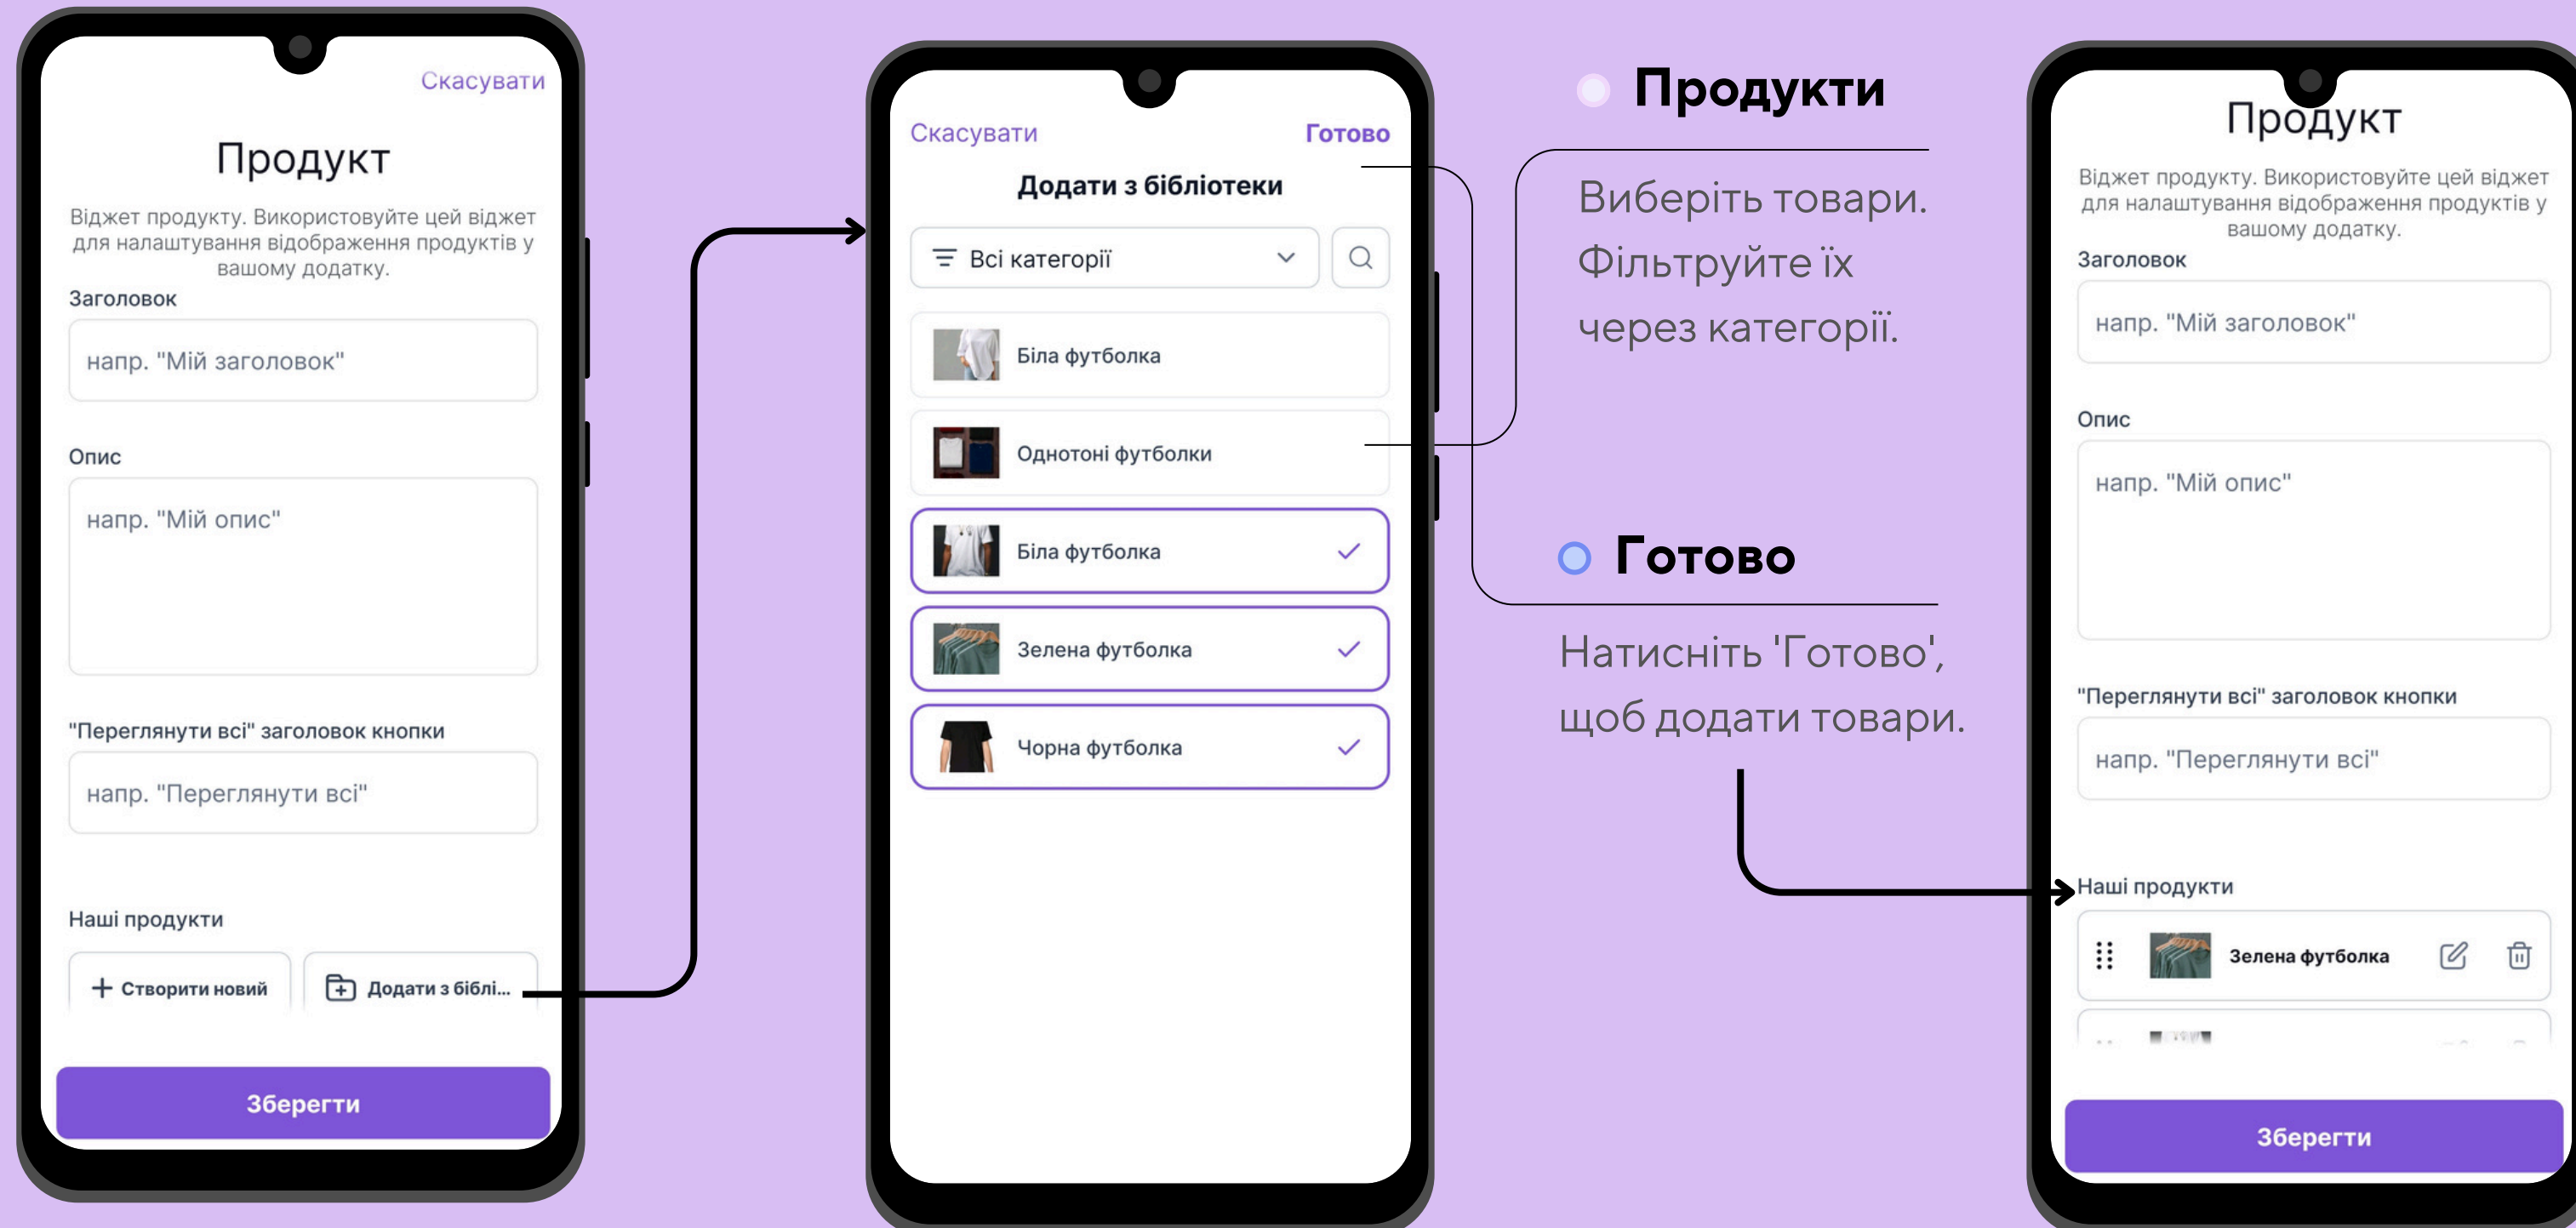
Скасувати

Продукт

Віджет продукту. Використовуйте цей віджет для налаштування відображення продуктів у вашому додатку.

Заголовок

напр. "Мій заголовок"

Опис

напр. "Мій опис"

"Переглянути всі" заголовок кнопки

напр. "Переглянути всі"

Наші продукти

+ Створити новий

Додати з біблі...

Зберегти

Скасувати

Готово

Додати з бібліотеки

Всі категорії

Біла футболка

Однотоні футболки

Біла футболка

Зелена футболка

Чорна футболка

Продукти

Виберіть товари. Фільтруйте їх через категорії.

Готово

Натисніть 'Готово', щоб додати товари.

Продукт

Віджет продукту. Використовуйте цей віджет для налаштування відображення продуктів у вашому додатку.

Заголовок

напр. "Мій заголовок"

Опис

напр. "Мій опис"

"Переглянути всі" заголовок кнопки

напр. "Переглянути всі"

Наші продукти

Зелена футболка

Зберегти